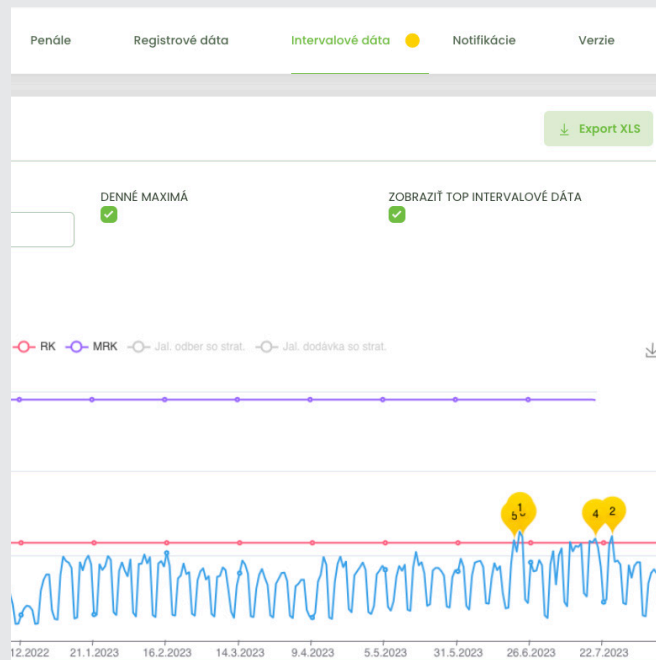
Penále Registrové dáta Intervalové dáta Notifikácie Verzie

Export XLS

DENNÉ MAXIMÁ

ZOBRAZIŤ TOP INTERVALOVÉ DÁTA

RK MRK Jal. odber so strat. Jal. dodávka so strat.

5 3 1 4 2

12.2022 21.1.2023 16.2.2023 14.3.2023 9.4.2023 5.5.2023 31.5.2023 26.6.2023 22.7.2023